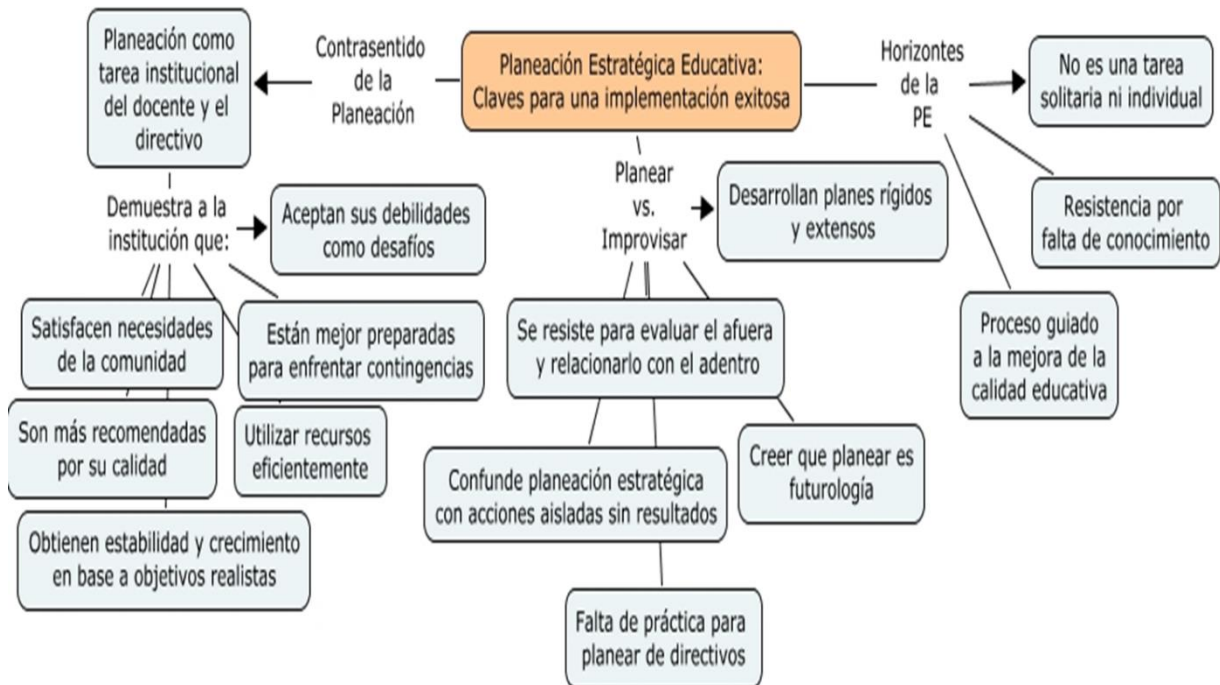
Planeación Estratégica Educativa: Claves para una implementación exitosa

Contrasentido de la Planeación

Planeación como tarea institucional del docente y el directivo

Demuestra a la institución que:

Aceptan sus debilidades como desafíos

Satisfacen necesidades de la comunidad

Están mejor preparadas para enfrentar contingencias

Son más recomendadas por su calidad

Utilizar recursos eficientemente

Obtienen estabilidad y crecimiento en base a objetivos realistas

Planear vs. Improvisar

Desarrollan planes rígidos y extensos

Se resiste para evaluar el afuera y relacionarlo con el adentro

Confunde planeación estratégica con acciones aisladas sin resultados

Creer que planear es futurología

Falta de práctica para planear de directivos

Horizontes de la PE

No es una tarea solitaria ni individual

Resistencia por falta de conocimiento

Proceso guiado a la mejora de la calidad educativa